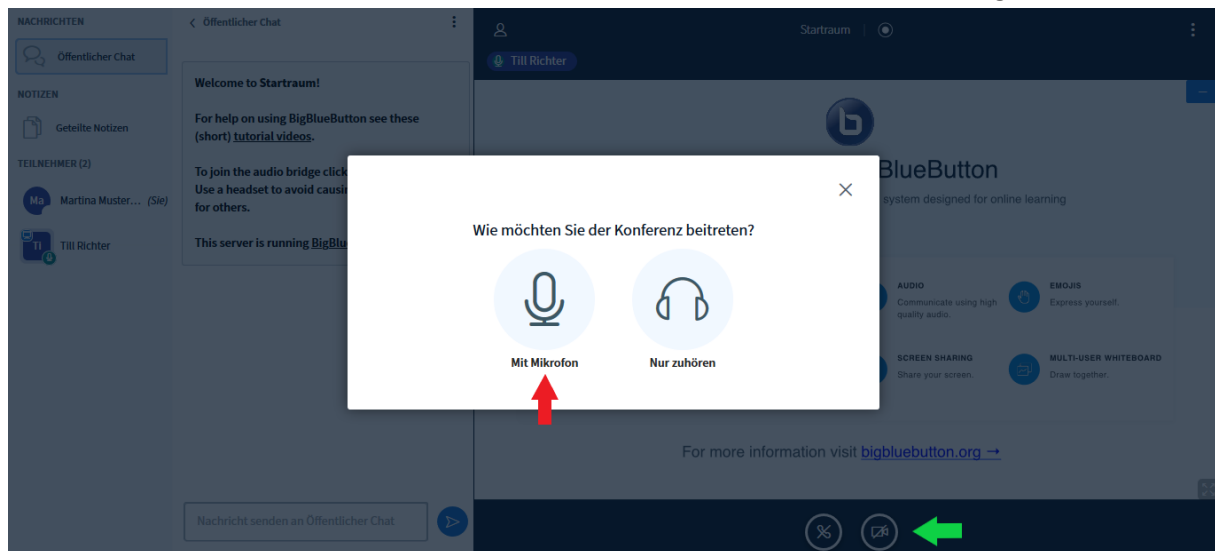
NACHRICHTEN

Öffentlicher Chat

NOTIZEN

Geteilte Notizen

TEILNEHMER (2)

Ma Martina Muster... (Sie)

TI Till Richter

< Öffentlicher Chat

Welcome to Startraum!

For help on using BigBlueButton see these (short) tutorial videos.

To join the audio bridge click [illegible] Use a headset to avoid causi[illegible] for others.

This server is running BigBlu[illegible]

Nachricht senden an Öffentlicher Chat

Startraum

Till Richter

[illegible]BlueButton

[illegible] system designed for online learning

AUDIO
Communicate using high quality audio.

EMOJIS
Express yourself.

SCREEN SHARING
Share your screen.

MULTI-USER WHITEBOARD
Draw together.

For more information visit bigbluebutton.org →

Wie möchten Sie der Konferenz beitreten?

Mit Mikrofon

Nur zuhören